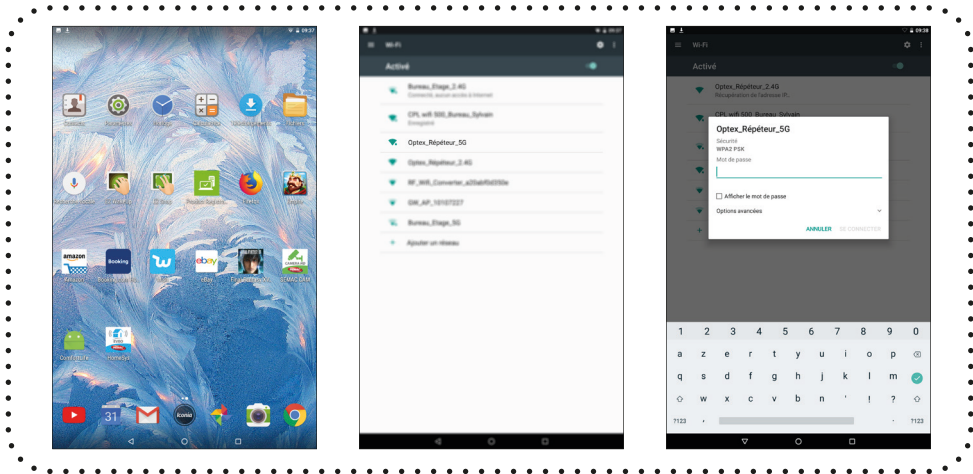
09:37

amazon
Booking
ebay

31

Wi-Fi

Activé

Bureau_Etage_2.4G
Connecté, aucun accès à Internet

CPL wifi 500_Bureau_Sylvain
Enregistré

Optex_Répéteur_5G

Optex_Répéteur_2.4G

RF_Wifi_Converter_a20abf0d350e

GW_AP_10107227

Bureau_Etage_5G

Ajouter un réseau

09:38

Wi-Fi

Activé

Optex_Répéteur_2.4G
Récupération de l'adresse IP...

CPL wifi 500_Bureau_Sylvain

Optex_Répéteur_5G

Sécurité
WPA2 PSK

Mot de passe

Afficher le mot de passe

Options avancées

ANNULER SE CONNECTER

1 2 3 4 5 6 7 8 9 0
a z e r t y u i o p
q s d f g h j k l m
w x c v b n ' ! ?
?123 , .